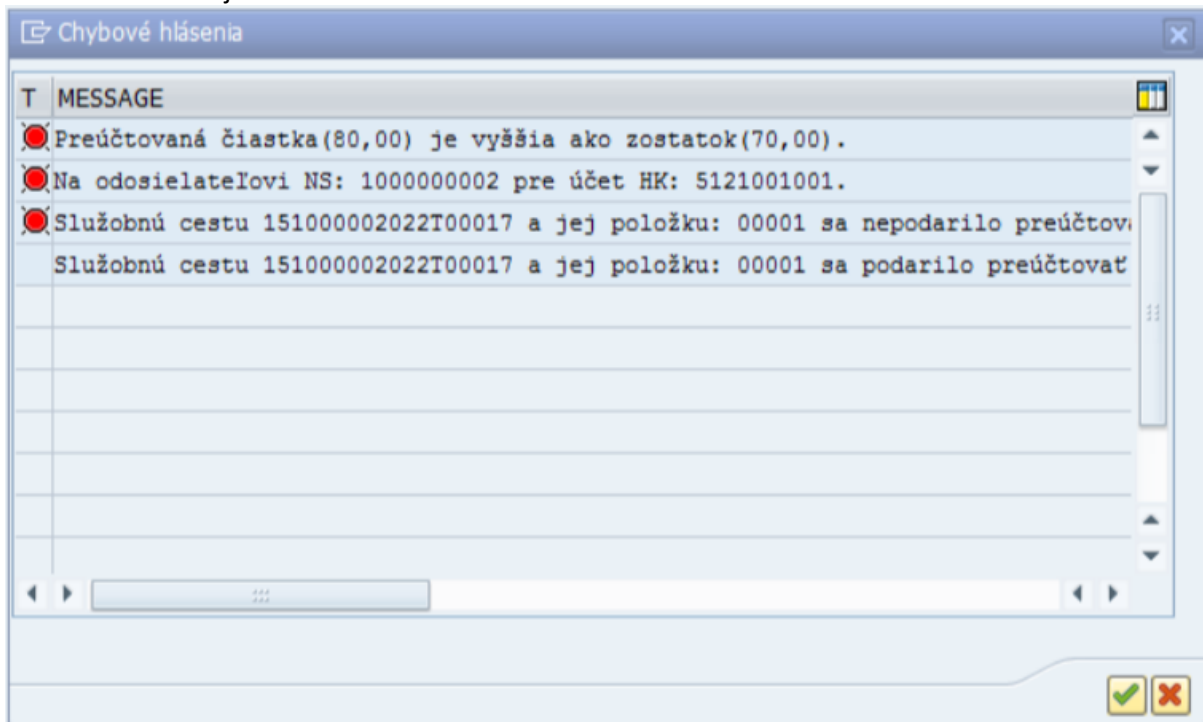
Chybové hlásenia

| T | MESSAGE |
|---|---|
| | Preúčtovaná čiastka(80,00) je vyššia ako zostatok(70,00). |
| | Na odosielateľovi NS: 1000000002 pre účet HK: 5121001001. |
| | Služobnú cestu 151000002022T00017 a jej položku: 00001 sa nepodarilo preúčtov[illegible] |
| | Služobnú cestu 151000002022T00017 a jej položku: 00001 sa podarilo preúčtovať |